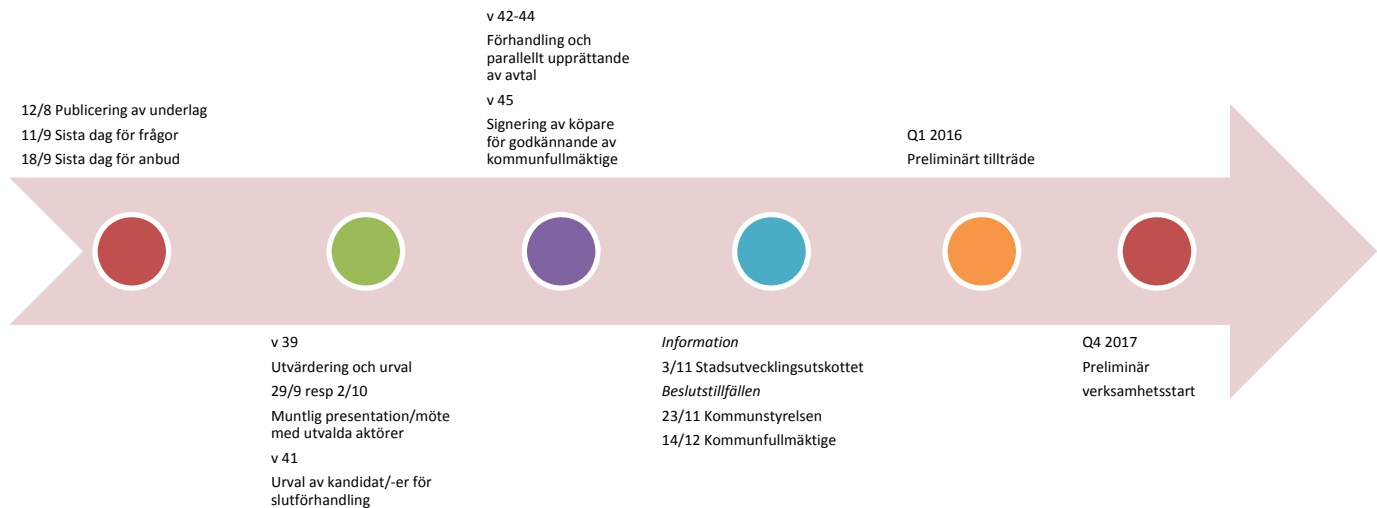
12/8 Publicering av underlag

11/9 Sista dag för frågor

18/9 Sista dag för anbud

v 39

Utvärdering och urval

29/9 resp 2/10

Muntlig presentation/möte med utvalda aktörer

v 41

Urval av kandidat/-er för slutförhandling

v 42-44

Förhandling och parallellt upprättande av avtal

v 45

Signering av köpare för godkännande av kommunfullmäktige

*Information*

3/11 Stadsutvecklingsutskottet

*Beslutstillfällen*

23/11 Kommunstyrelsen

14/12 Kommunfullmäktige

Q1 2016

Preliminärt tillträde

Q4 2017

Preliminär verksamhetsstart